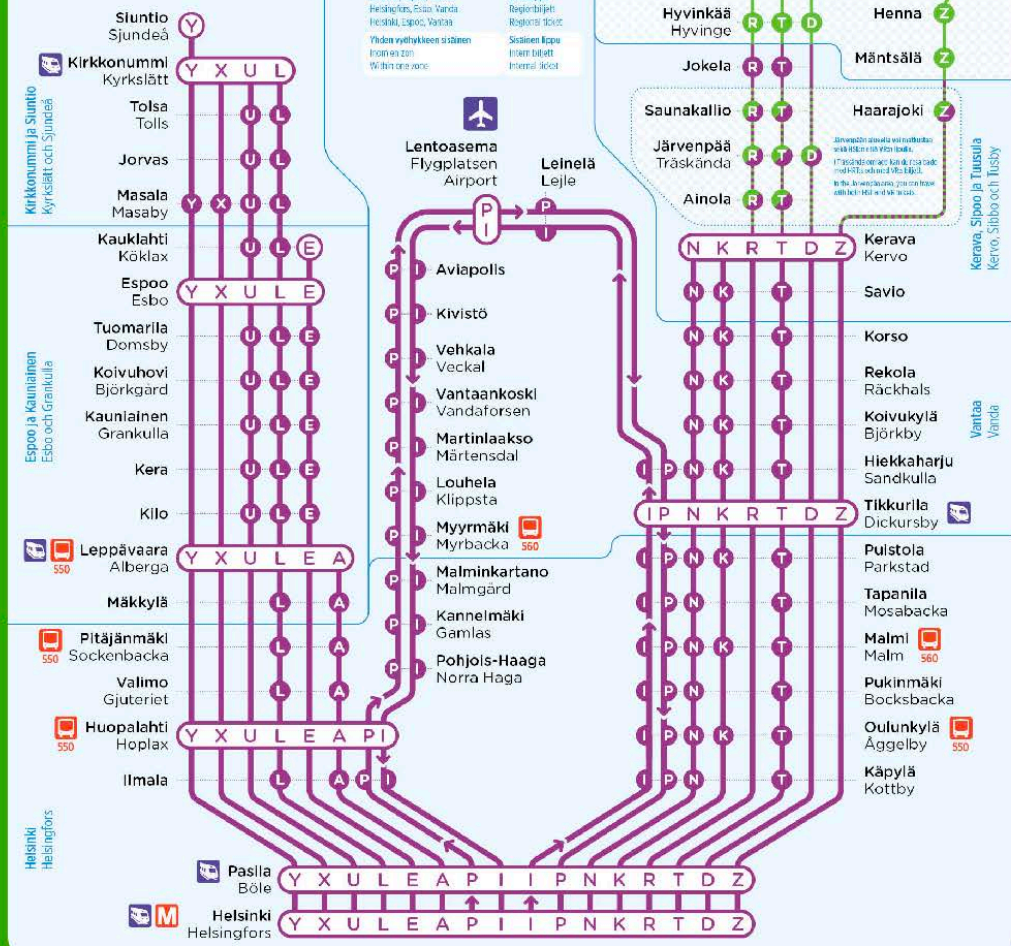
Helsingfors, Esbo, Vanda
Helsinki, Espoo, Vantaa
Regionbiljett
Regional ticket
Yhden vyöhykkeen sisäinen
Inom en zon
Within one zone
Sisäinen lippu
Intern biljett
Internal ticket

Siuntio
Sjundeå
Y

Kirkkonummi
Kyrkslätt
Y X U L

Tolsa
Tolls
U L

Jorvas
U L

Masala
Masaby
Y X U L

Kirkkonummi ja Siuntio
Kyrkslätt och Sjundeå

Kauklahti
Köklax
U L E

Espoo
Esbo
Y X U L E

Tuomarila
Domsby
U L E

Koivuhovi
Björkgård
U L E

Kauniainen
Grankulla
U L E

Kera
U L E

Kilo
U L E

Espoo ja Kauniainen
Esbo och Grankulla

Leppävaara
Alberga
550
Y X U L E A

Mäkkylä
L A

Pitäjänmäki
Sockenbacka
550
L A

Valimo
Gjuteriet
L A

Huopalahti
Hoplax
550
Y X U L E A P I

Ilmala
L A P I

Helsinki
Helsingfors

Pasila
Böle
Y X U L E A P I I P N K R T D Z

Helsinki
Helsingfors
M
Y X U L E A P I I P N K R T D Z

Lentoasema
Flygplatsen
Airport
P I

Leinelä
Lejle
P I

Aviapolis
P I

Kivistö
P I

Vehkala
Veckal
P I

Vantaankoski
Vandaforsen
P I

Martinlaakso
Mårtensdal
P I

Louhela
Klippsta
P I

Myyrmäki
Myrbacka
560
P I

Malminkartano
Malmgård
P I

Kannelmäki
Gamlas
P I

Pohjois-Haaga
Norra Haga
P I

Hyvinkää
Hyvinge
R T D

Jokela
R T

Saunakallio
R T

Järvenpää
Träskända
R T D

Ainola
R T

Henna
Z

Mäntsälä
Z

Haarajoki
Z

Järvenpään alueella voi matkustaa seutulipulla HSL:n lipuilla.
I Träskända området kan du resa med HSL:s och med VR:s biljett.
In the Järvenpää area, you can travel with both HSL and VR tickets.

Kerava
Kervo
N K R T D Z

Kerava, Sipoo ja Tuusula
Kervo, Sibbo och Tusby

Savio
N K T

Korso
N K T

Rekola
Räckhals
N K T

Koivukylä
Björkby
N K T

Hiekkaharju
Sandkulla
I P N K T

Tikkurila
Dickursby
I P N K R T D Z

Vantaa
Vanda

Puistola
Parkstad
I P N T

Tapanila
Mosabacka
I P N T

Malmi
Malm
560
I P N T

Pukinmäki
Bocksbacka
I P N T

Oulunkylä
Åggelby
550
I P N T

Käpylä
Kottby
I P N T